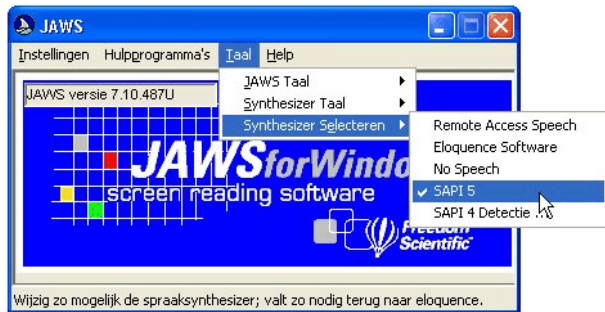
JAWS

Instellingen Hulpprogramma's Taal Help

JAWS versie 7.10.487U

JAWS Taal
Synthesizer Taal
Synthesizer Selecteren

Remote Access Speech
Eloquence Software
No Speech
SAPI 5
SAPI 4 Detectie

JAWSforWindo
screen reading software

Freedom Scientific

Wijzig zo mogelijk de spraaksynthesizer; valt zo nodig terug naar eloquence.